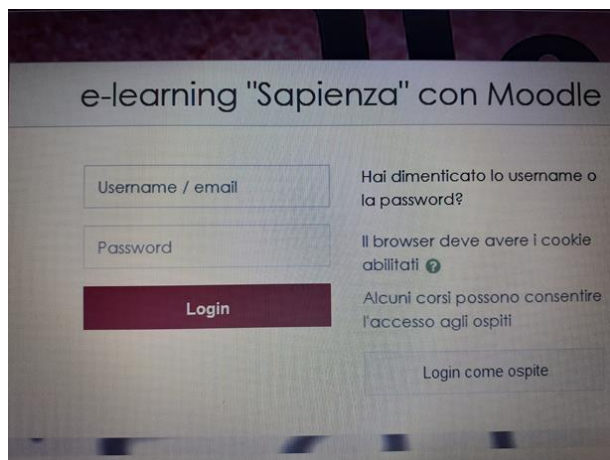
e-learning "Sapienza" con Moodle

Username / email

Password

Login

Hai dimenticato lo username o la password?

Il browser deve avere i cookie abilitati

Alcuni corsi possono consentire l'accesso agli ospiti

Login come ospite